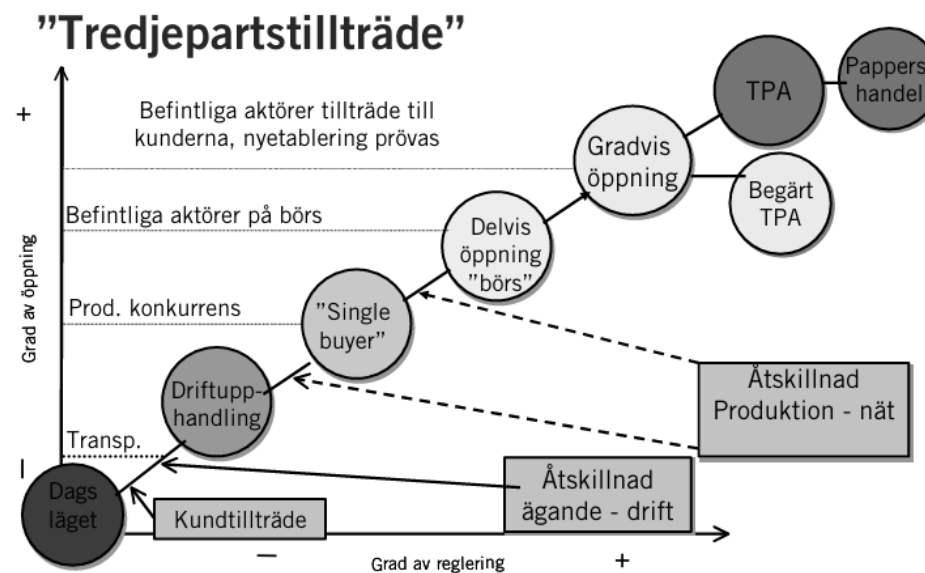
"Tredjepartstillträde"

+

Befintliga aktörer tillträde till kunderna, nyetablering prövas

Befintliga aktörer på börs

Prod. konkurrens

Transp.

Grad av öppning

TPA

Pappers handel

Gradvis öppning

Begärt TPA

Delvis öppning "börs"

"Single buyer"

Driftupphandling

Åtskillnad Produktion - nät

Åtskillnad ägande - drift

Dags läget

Kundtillträde

–

Grad av reglering

+